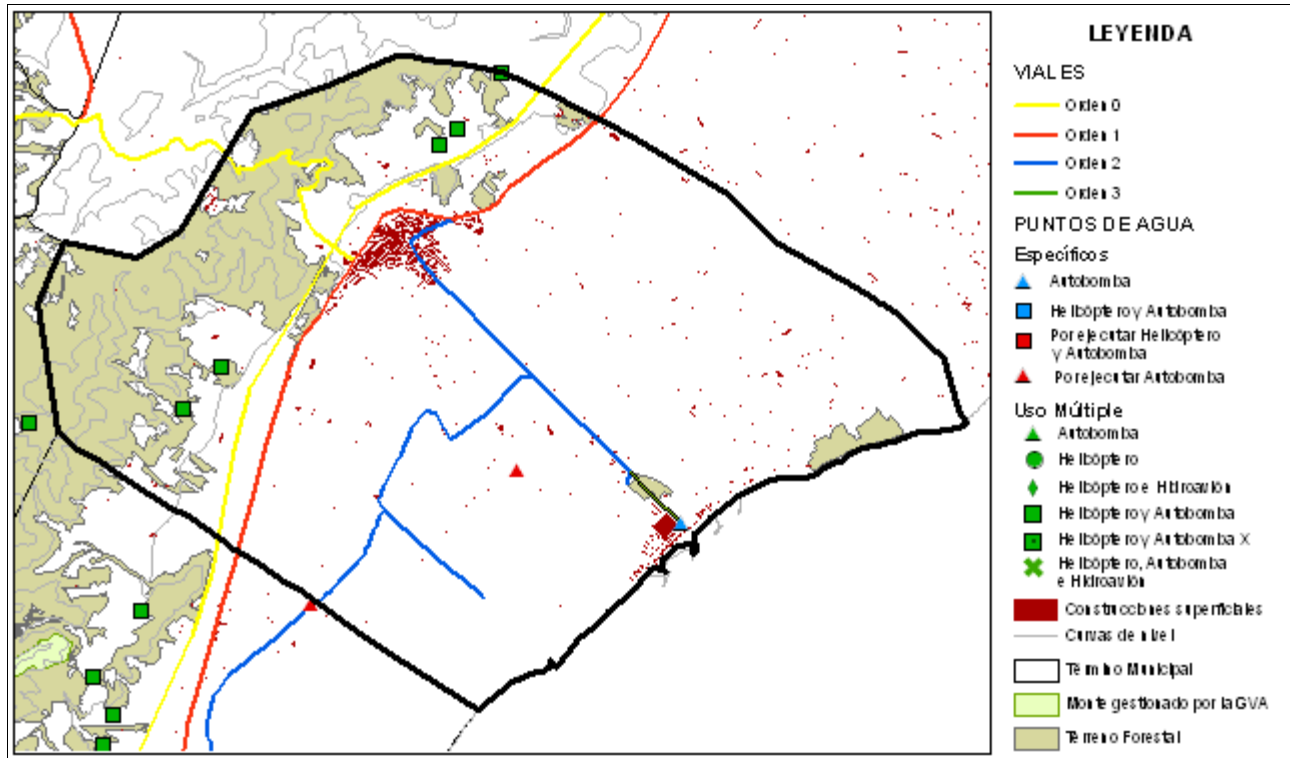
LEYENDA

VIALES

Orden 0

Orden 1

Orden 2

Orden 3

PUNTOS DE AGUA

Específicos

Autobomba

Helicóptero y Autobomba

Por ejecutar Helicóptero y Autobomba

Por ejecutar Autobomba

Uso Múltiple

Autobomba

Helicóptero

Helicóptero e Hidroavión

Helicóptero y Autobomba

Helicóptero y Autobomba X

Helicóptero, Autobomba e Hidroavión

Construcciones superficiales

Curvas de nivel

Término Municipal

Monte gestionado por la GVA

Terreno Forestal